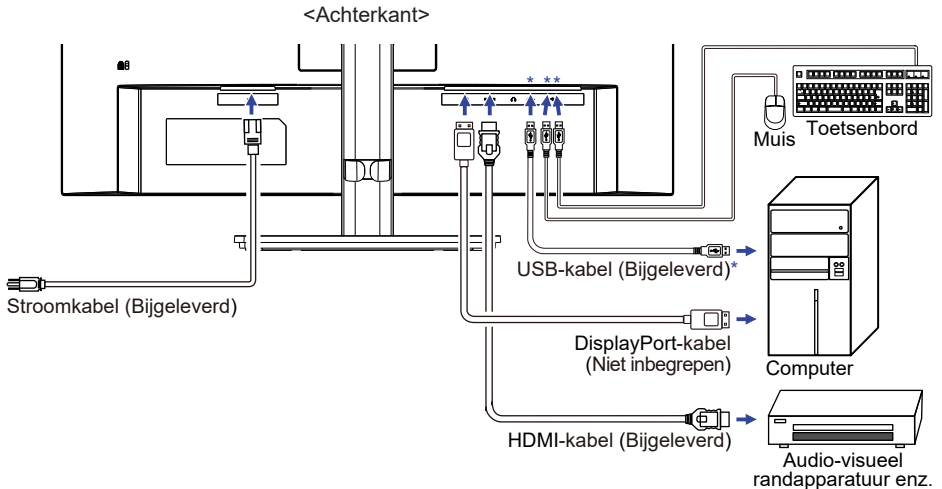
<Achterkant>

\* \*\*

Muis

Toetsenbord

USB-kabel (Bijgeleverd)\*

Stroomkabel (Bijgeleverd)

DisplayPort-kabel (Niet inbegrepen)

Computer

HDMI-kabel (Bijgeleverd)

Audio-visueel randapparatuur enz.